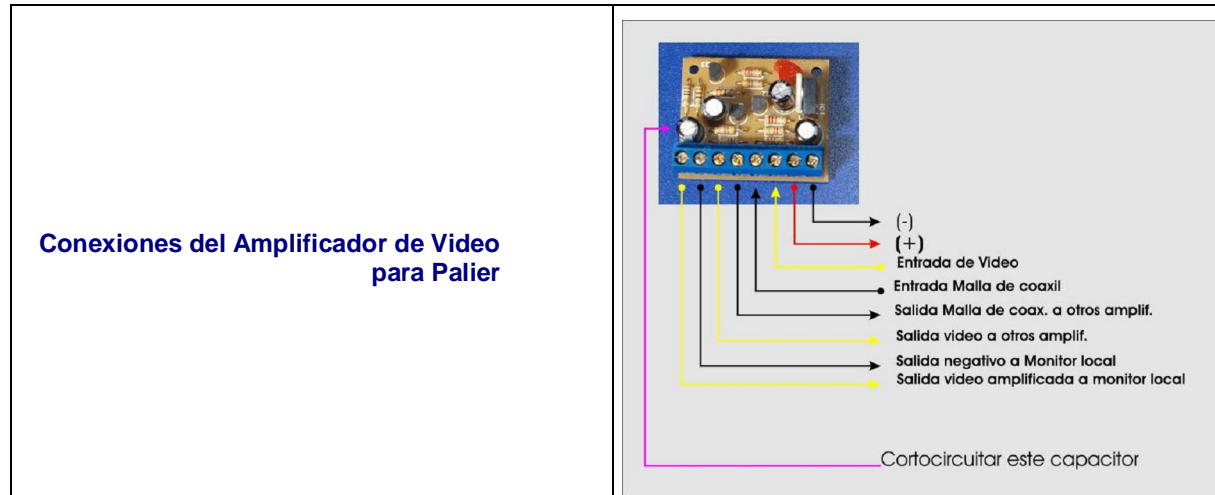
Conexiones del Amplificador de Video para Palier

(-)
(+)
Entrada de Video
Entrada Malla de coaxil
Salida Malla de coax. a otros amplif.
Salida video a otros amplif.
Salida negativo a Monitor local
Salida video amplificada a monitor local
Cortocircuitar este capacitor